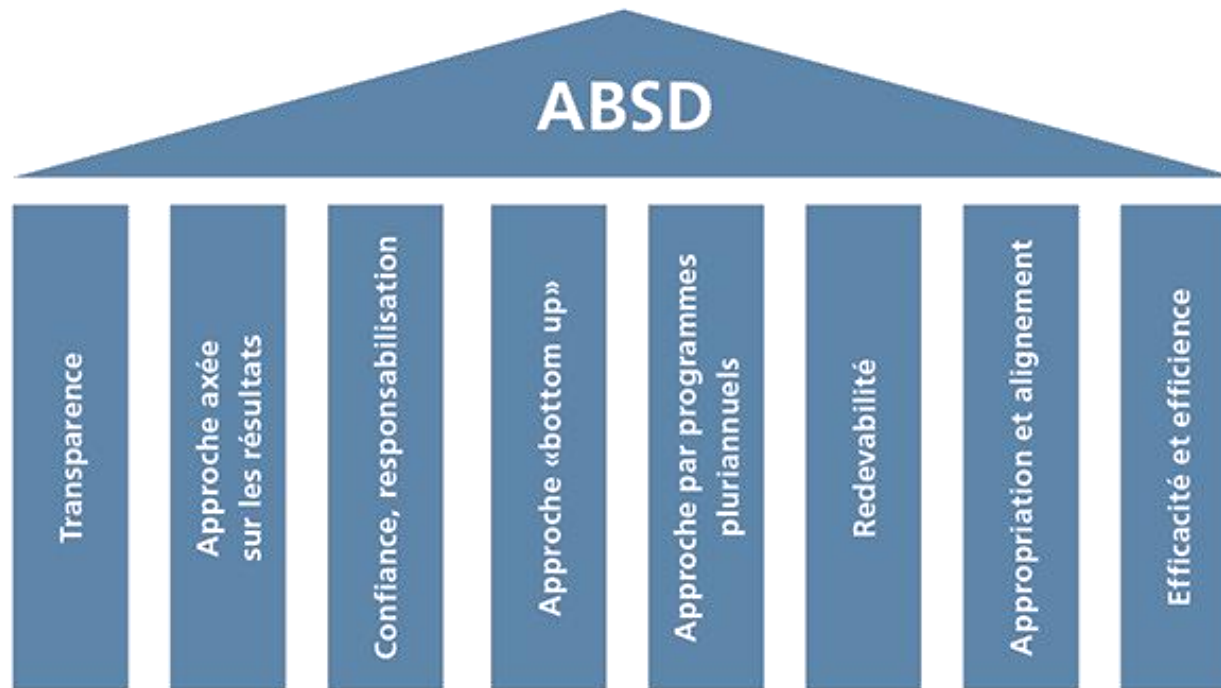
ABSD

Transparence

Approche axée sur les résultats

Confiance, responsabilisation

Approche «bottom up»

Approche par programmes pluriannuels

Redevabilité

Appropriation et alignement

Efficacité et efficience